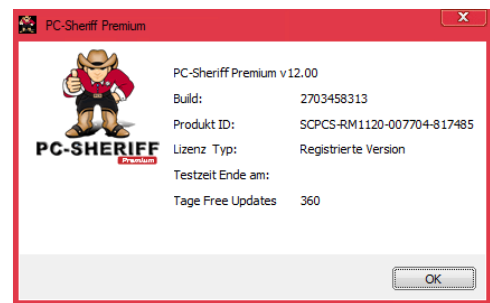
PC-Sheriff Premium

PC-SHERIFF
Premium

PC-Sheriff Premium v12.00

| | |
|---|---|
| Build: | 2703458313 |
| Produkt ID: | SCPCS-RM1120-007704-817485 |
| Lizenz Typ: | Registrierte Version |
| Testzeit Ende am: | |
| Tage Free Updates | 360 |

OK